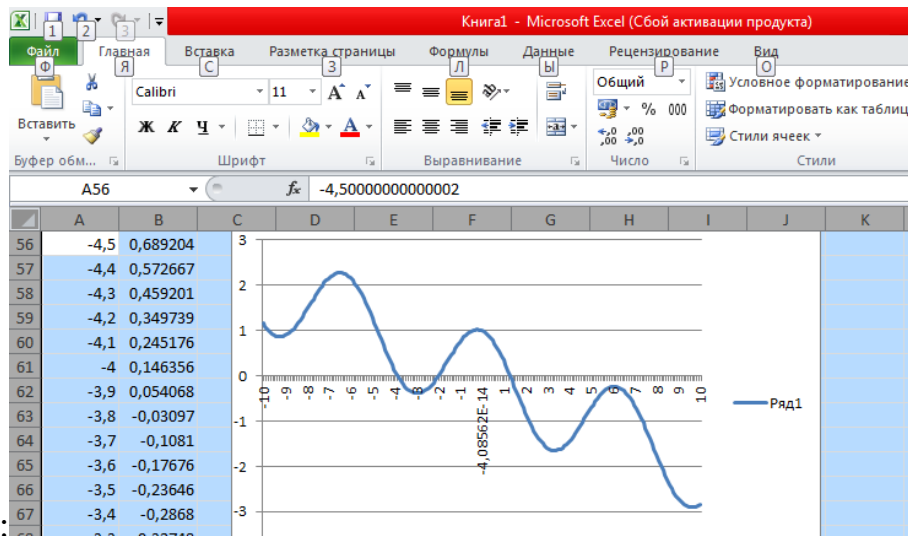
X 1 2 3
Книга1 - Microsoft Excel (Сбой активации продукта)
Файл Ф Главная Я Вставка С Разметка страницы З Формулы Л Данные Ы Рецензирование Р Вид О
Вставить
Буфер обм...
Calibri 11 A A
Ж К Ч
Шрифт
Выравнивание
Общий
% 000
,0 ,00
,00 ,0
Число
Условное форматирование
Форматировать как таблицу
Стили ячеек
Стили
A56 fx -4,50000000000002

| | A | B | C | D | E | F | G | H | I | J | K |
|---|---|---|---|---|---|---|---|---|---|---|---|
| 56 | -4,5 | 0,689204 | | | | | | | | | |
| 57 | -4,4 | 0,572667 | | | | | | | | | |
| 58 | -4,3 | 0,459201 | | | | | | | | | |
| 59 | -4,2 | 0,349739 | | | | | | | | | |
| 60 | -4,1 | 0,245176 | | | | | | | | | |
| 61 | -4 | 0,146356 | | | | | | | | | |
| 62 | -3,9 | 0,054068 | | | | | | | | | |
| 63 | -3,8 | -0,03097 | | | | | | | | | |
| 64 | -3,7 | -0,1081 | | | | | | | | | |
| 65 | -3,6 | -0,17676 | | | | | | | | | |
| 66 | -3,5 | -0,23646 | | | | | | | | | |
| 67 | -3,4 | -0,2868 | | | | | | | | | |

3
2
1
0
-1
-2
-3
-10 -9 -8 -7 -6 -5 -4 -3 -2 -1 -4,08562E-14 1 2 3 4 5 6 7 8 9 10
Ряд1